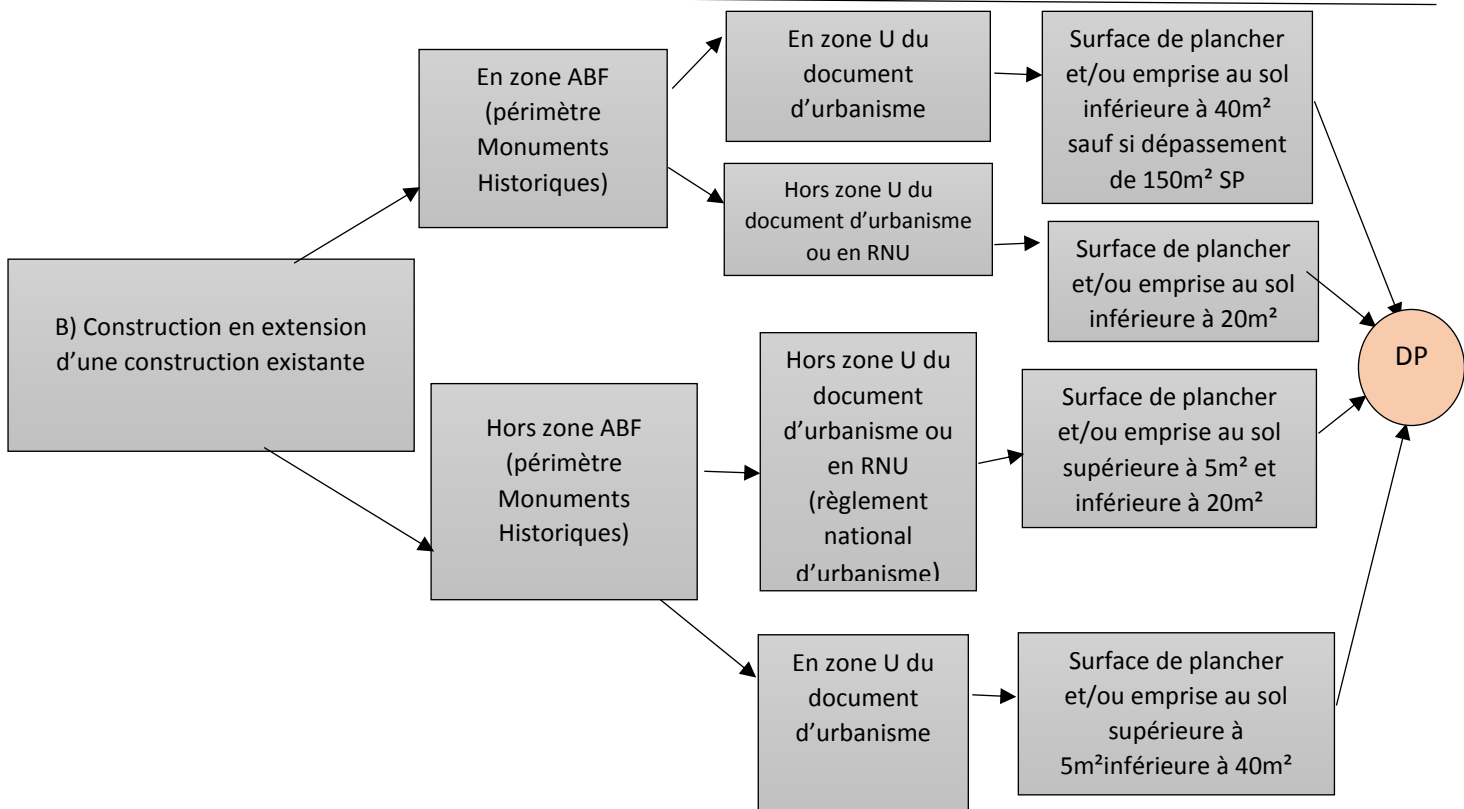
B) Construction en extension d’une construction existante

En zone ABF (périmètre Monuments Historiques)

En zone U du document d’urbanisme

Surface de plancher et/ou emprise au sol inférieure à 40m² sauf si dépassement de 150m² SP

Hors zone U du document d’urbanisme ou en RNU

Surface de plancher et/ou emprise au sol inférieure à 20m²

Hors zone ABF (périmètre Monuments Historiques)

Hors zone U du document d’urbanisme ou en RNU (règlement national d’urbanisme)

Surface de plancher et/ou emprise au sol supérieure à 5m² et inférieure à 20m²

En zone U du document d’urbanisme

Surface de plancher et/ou emprise au sol supérieure à 5m²inférieure à 40m²

DP